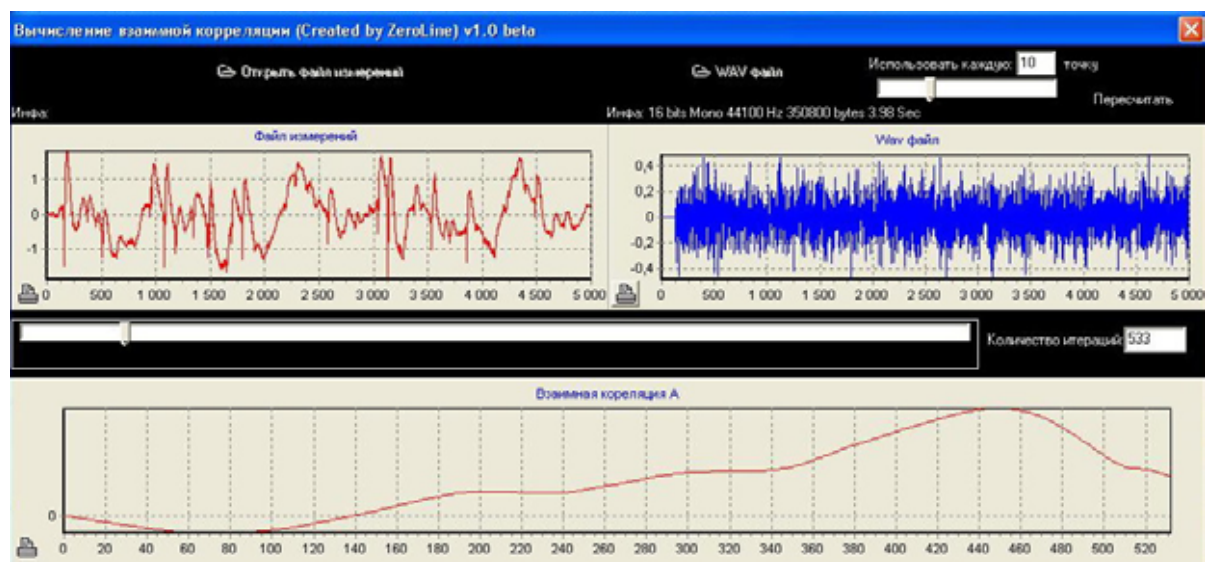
Вычисление взаимной корреляции (Created by ZeroLine) v1.0 beta

Открыть файл измерений

WAV файл

Использовать каждую 10 точку

Пересчитать

Инфа:

Инфа: 16 bits Mono 44100 Hz 350800 bytes 3.98 Sec

Файл измерений

1
0
-1
0 500 1 000 1 500 2 000 2 500 3 000 3 500 4 000 4 500 5 000

Wav файл

0,4
0,2
0
-0,2
-0,4
0 500 1 000 1 500 2 000 2 500 3 000 3 500 4 000 4 500 5 000

Количество итераций 533

Взаимная кореляция А

0
0 20 40 60 80 100 120 140 160 180 200 220 240 260 280 300 320 340 360 380 400 420 440 460 480 500 520